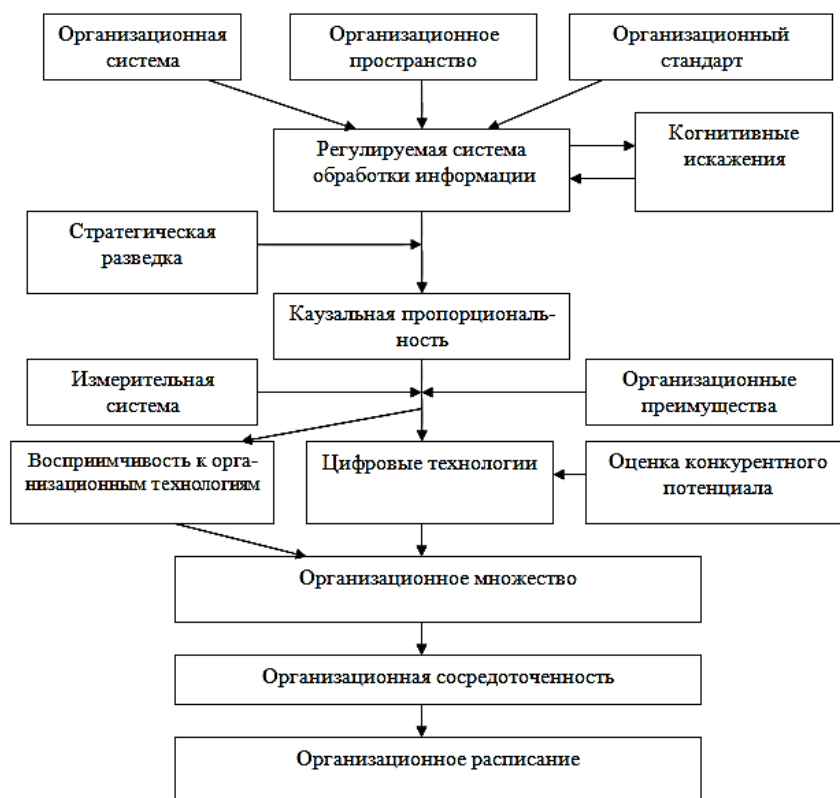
Организационная система

Организационное пространство

Организационный стандарт

Регулируемая система обработки информации

Когнитивные искажения

Стратегическая разведка

Каузальная пропорциональность

Измерительная система

Организационные преимущества

Восприимчивость к организационным технологиям

Цифровые технологии

Оценка конкурентного потенциала

Организационное множество

Организационная сосредоточенность

Организационное расписание